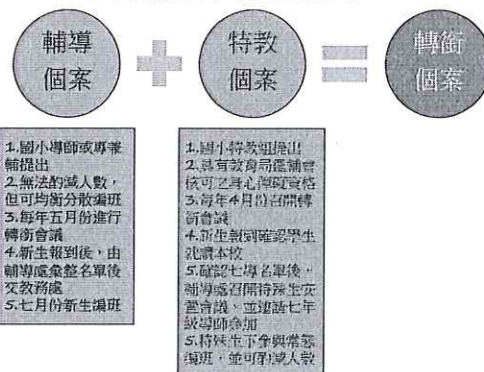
輔導
個案

特教
個案

轉銜
個案

1.國小導師或專業輔提出
2.無法的減人數，但可均衡分散編班
3.每年五月份進行轉銜會議
4.新生報到後，由輔導處彙整名單後交教務處
5.七月份新生編班

1.國小特教組提出
2.具有教育局鑑輔會核可之身心障礙資格
3.每年4月份召開轉銜會議
4.新生報到確認學生就讀本校
5.確認七導名單後，輔導處召開特殊生安置會議，並邀請七年級導師參加
5.特殊生不拿與常態編班，並可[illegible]減人數